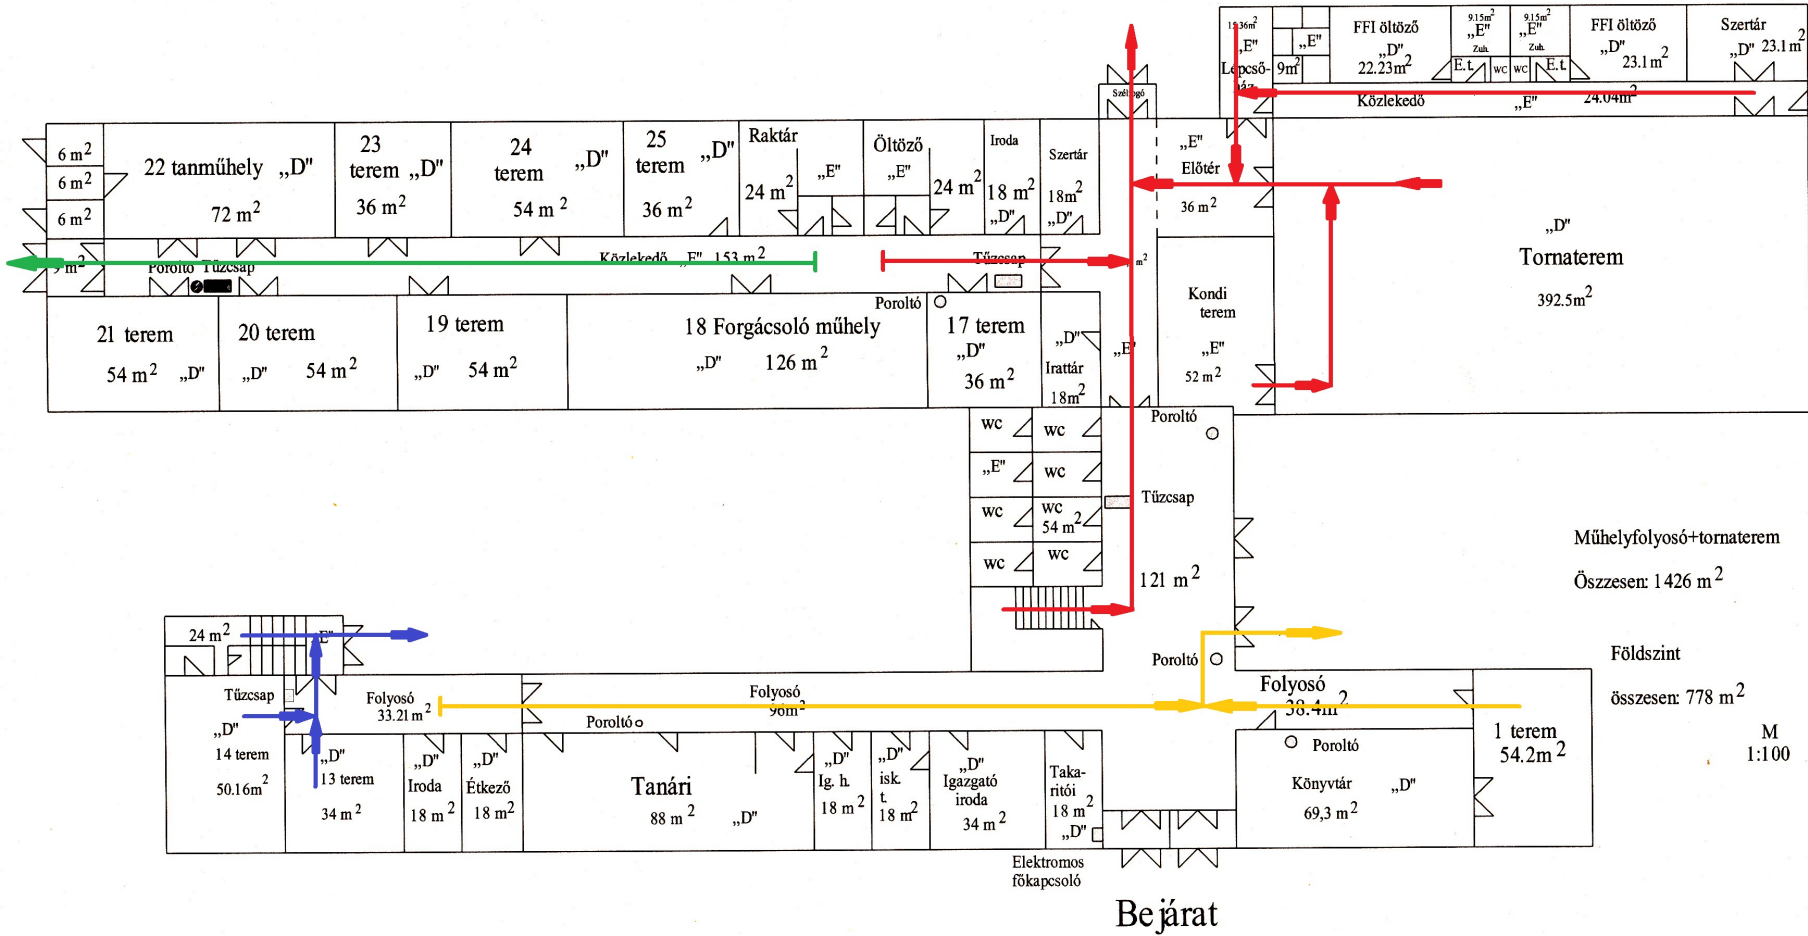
15.36m²
„E"
Lépcső-
„E"
9m²
FFI öltöző
„D"
22.23m²
9.15m²
„E"
Zuh.
9.15m²
„E"
Zuh.
E.t.
WC
WC
E.t.
FFI öltöző
„D"
23.1 m²
Szertár
„D" 23.1 m²
Közlekedő
„E"
24.04m²
Szélfogó

6 m²
6 m²
6 m²
22 tanműhely „D"
72 m²
23 terem „D"
36 m²
24 terem „D"
54 m²
25 terem „D"
36 m²
Raktár
24 m²
„E"
Öltöző
„E"
24 m²
Iroda
18 m²
„D"
Szertár
18m²
„D"
„E"
Előtér
36 m²
„D"
Tornaterem
392.5m²

9 m²
Poroltó Tűzcsap
Közlekedő „E" 153 m²
Tűzcsap
m²

21 terem
54 m² „D"
20 terem
„D" 54 m²
19 terem
„D" 54 m²
Poroltó
18 Forgácsoló műhely
„D" 126 m²
17 terem
„D"
36 m²
„D"
Irattár
18m²
„E"
Kondi terem
„E"
52 m²

WC
WC
„E"
WC
WC
WC
54 m²
WC
WC
Poroltó
Tűzcsap
121 m²

Műhelyfolyosó+tornaterem
Összesen: 1426 m²

24 m²
„E"
Poroltó
Földszint
összesen: 778 m²
M
1:100

Tűzcsap
Folyosó
33.21 m²
Folyosó
96m²
Poroltó
Folyosó
38.4m²
„D"
14 terem
50.16m²
„D"
13 terem
34 m²
„D"
Iroda
18 m²
„D"
Étkező
18 m²
Tanári
88 m² „D"
„D"
Ig. h.
18 m²
„D"
isk. t.
18 m²
„D"
Igazgató iroda
34 m²
Takarítói
18 m²
„D"
Poroltó
Könyvtár „D"
69,3 m²
1 terem
54.2m²
Elektromos főkapcsoló
Bejárat